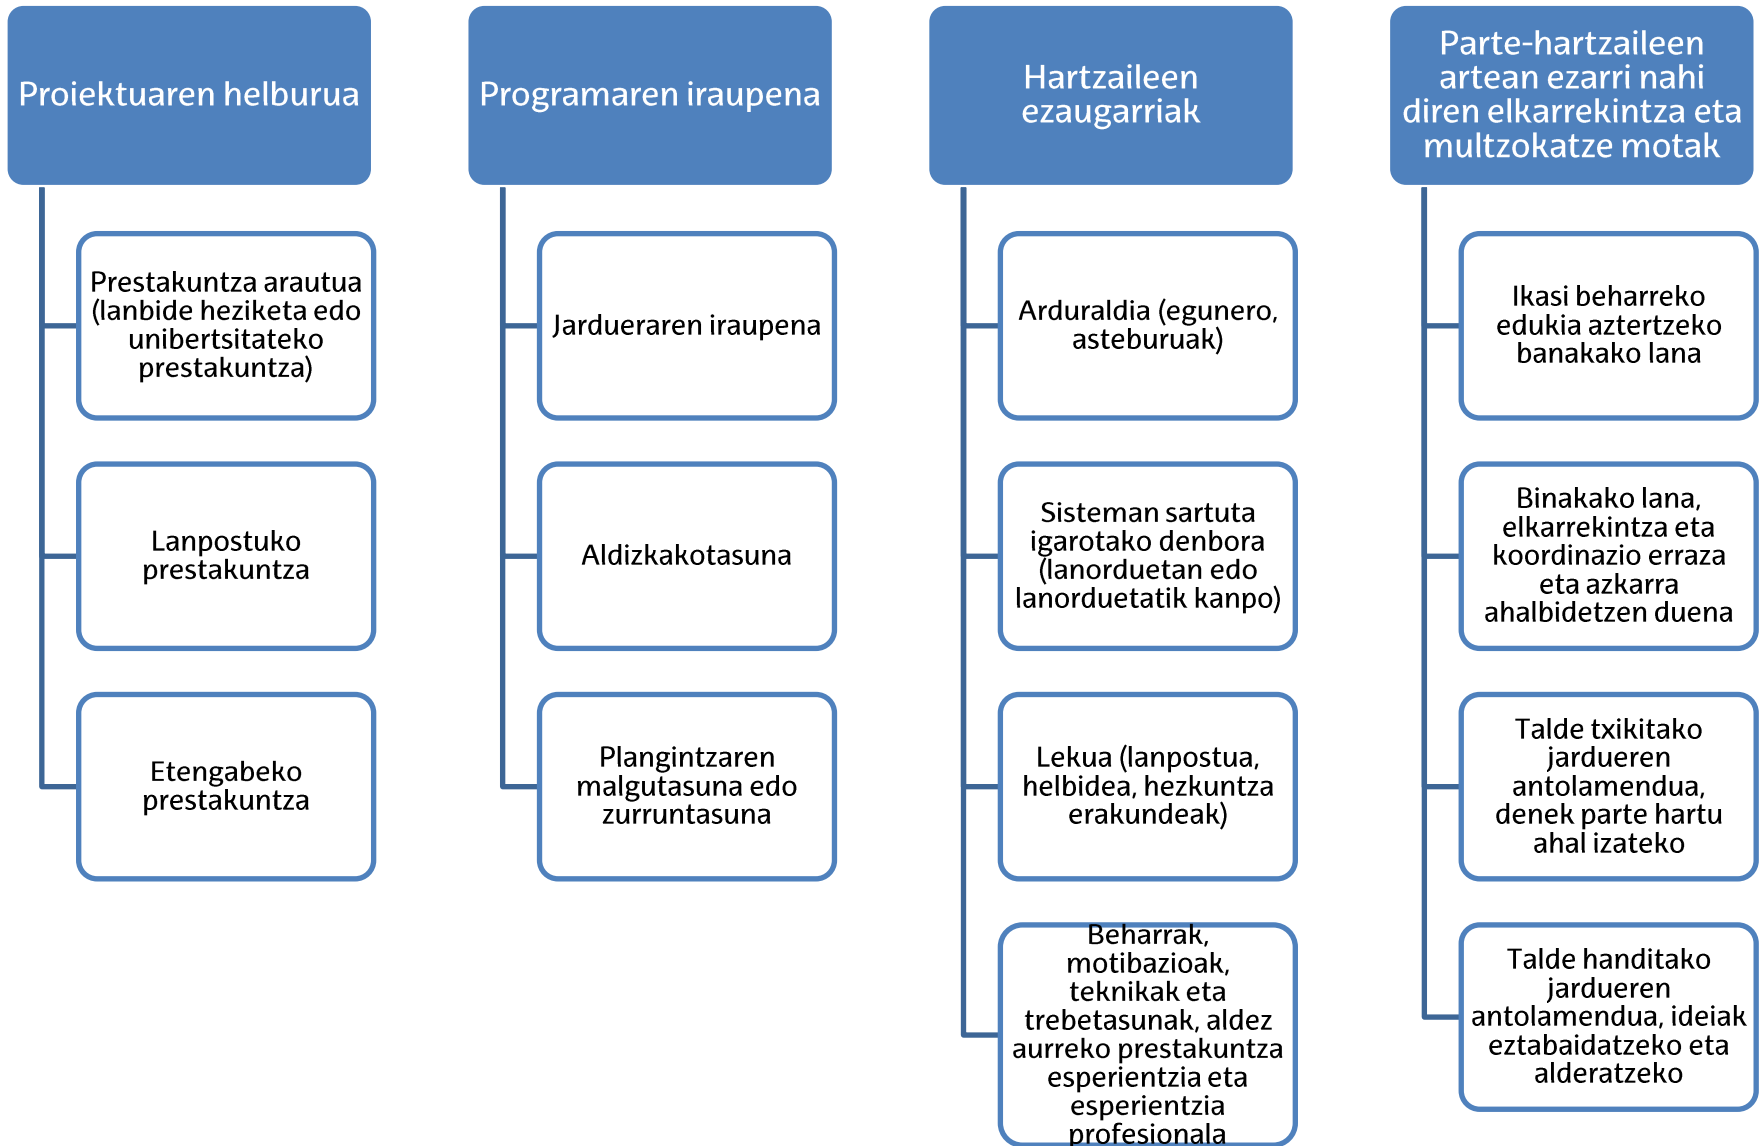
Proiektuaren helburua

Prestakuntza arautua (lanbide heziketa edo unibertsitateko prestakuntza)

Lanpostuko prestakuntza

Etengabeko prestakuntza

Programaren iraupena

Jardueraren iraupena

Aldizkakotasuna

Plangintzaren malgutasuna edo zurruntasuna

Hartzaileen ezaugarriak

Arduraldia (egunero, asteburuak)

Sisteman sartuta igarotako denbora (lanorduetan edo lanorduetatik kanpo)

Lekua (lanpostua, helbidea, hezkuntza erakundeak)

Beharrak, motibazioak, teknikak eta trebetasunak, aldez aurreko prestakuntza esperientzia eta esperientzia profesionala

Parte-hartzaileen artean ezarri nahi diren elkarrekintza eta multzokatze motak

Ikasi beharreko edukia aztertzeko banakako lana

Binakako lana, elkarrekintza eta koordinazio erraza eta azkarra ahalbidetzen duena

Talde txikitako jardueren antolamendua, denek parte hartu ahal izateko

Talde handitako jardueren antolamendua, ideiak eztabaidatzeko eta alderatzeko